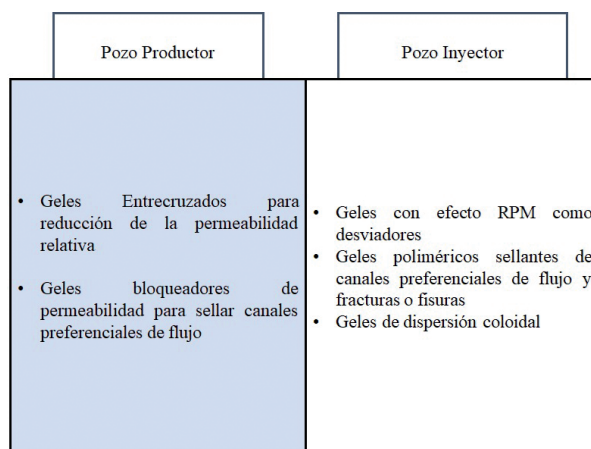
Pozo Productor

Pozo Inyector

- Geles Entrecruzados para reducción de la permeabilidad relativa
- Geles bloqueadores de permeabilidad para sellar canales preferenciales de flujo

- Geles con efecto RPM como desviadores
- Geles poliméricos sellantes de canales preferenciales de flujo y fracturas o fisuras
- Geles de dispersión coloidal